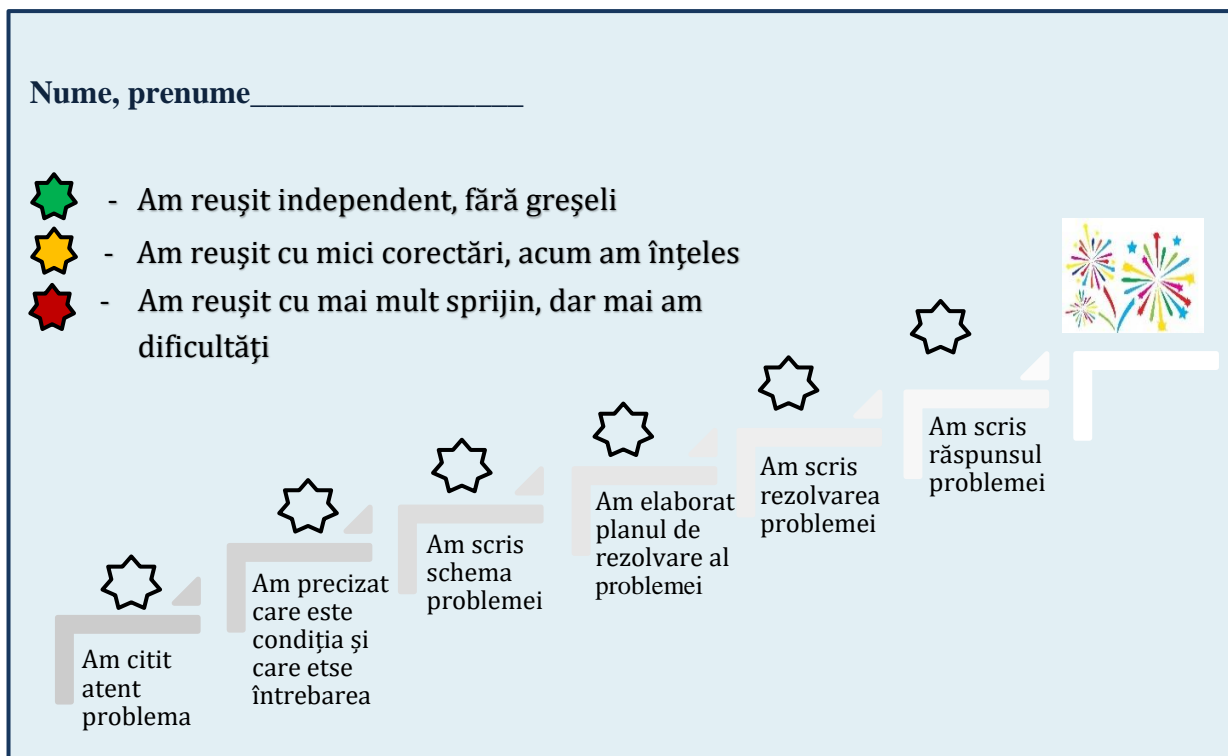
Nume, prenume__________________

- Am reuşit independent, fără greşeli

- Am reuşit cu mici corectări, acum am înţeles

- Am reuşit cu mai mult sprijin, dar mai am dificultăţi

Am citit atent problema

Am precizat care este condiția și care etse întrebarea

Am scris schema problemei

Am elaborat planul de rezolvare al problemei

Am scris rezolvarea problemei

Am scris răspunsul problemei